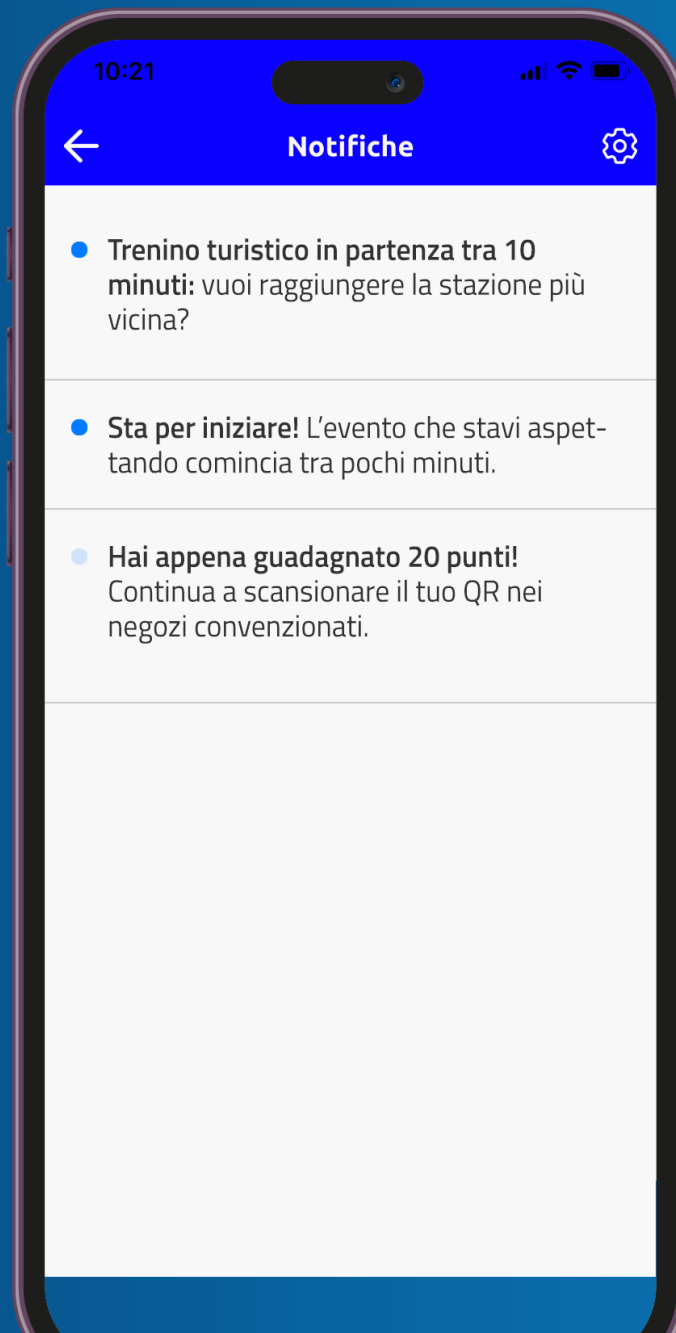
10:21

Notifiche

Trenino turistico in partenza tra 10 minuti: vuoi raggiungere la stazione più vicina?

Sta per iniziare! L'evento che stavi aspettando comincia tra pochi minuti.

Hai appena guadagnato 20 punti! Continua a scansionare il tuo QR nei negozi convenzionati.